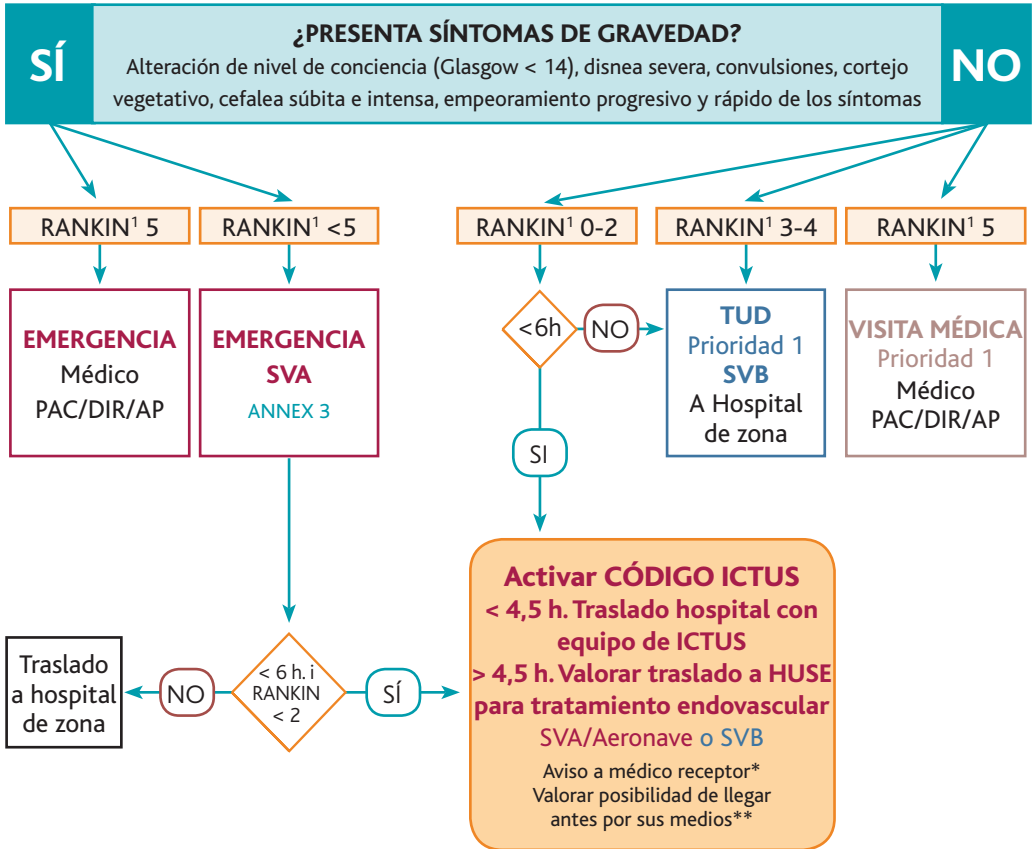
SÍ

¿PRESENTA SÍNTOMAS DE GRAVEDAD?

Alteración de nivel de conciencia (Glasgow < 14), disnea severa, convulsiones, cortejo vegetativo, cefalea súbita e intensa, empeoramiento progresivo y rápido de los síntomas

NO

RANKIN$^1$ 5

RANKIN$^1$ <5

RANKIN$^1$ 0-2

RANKIN$^1$ 3-4

RANKIN$^1$ 5

EMERGENCIA
Médico
PAC/DIR/AP

EMERGENCIA
SVA
ANNEX 3

<6h

NO

TUD
Prioridad 1
SVB
A Hospital de zona

VISITA MÉDICA
Prioridad 1
Médico
PAC/DIR/AP

SI

Activar CÓDIGO ICTUS
< 4,5 h. Traslado hospital con equipo de ICTUS
> 4,5 h. Valorar traslado a HUSE para tratamiento endovascular
SVA/Aeronave o SVB
Aviso a médico receptor*
Valorar posibilidad de llegar antes por sus medios**

Traslado a hospital de zona

NO

< 6 h. i RANKIN < 2

SÍ